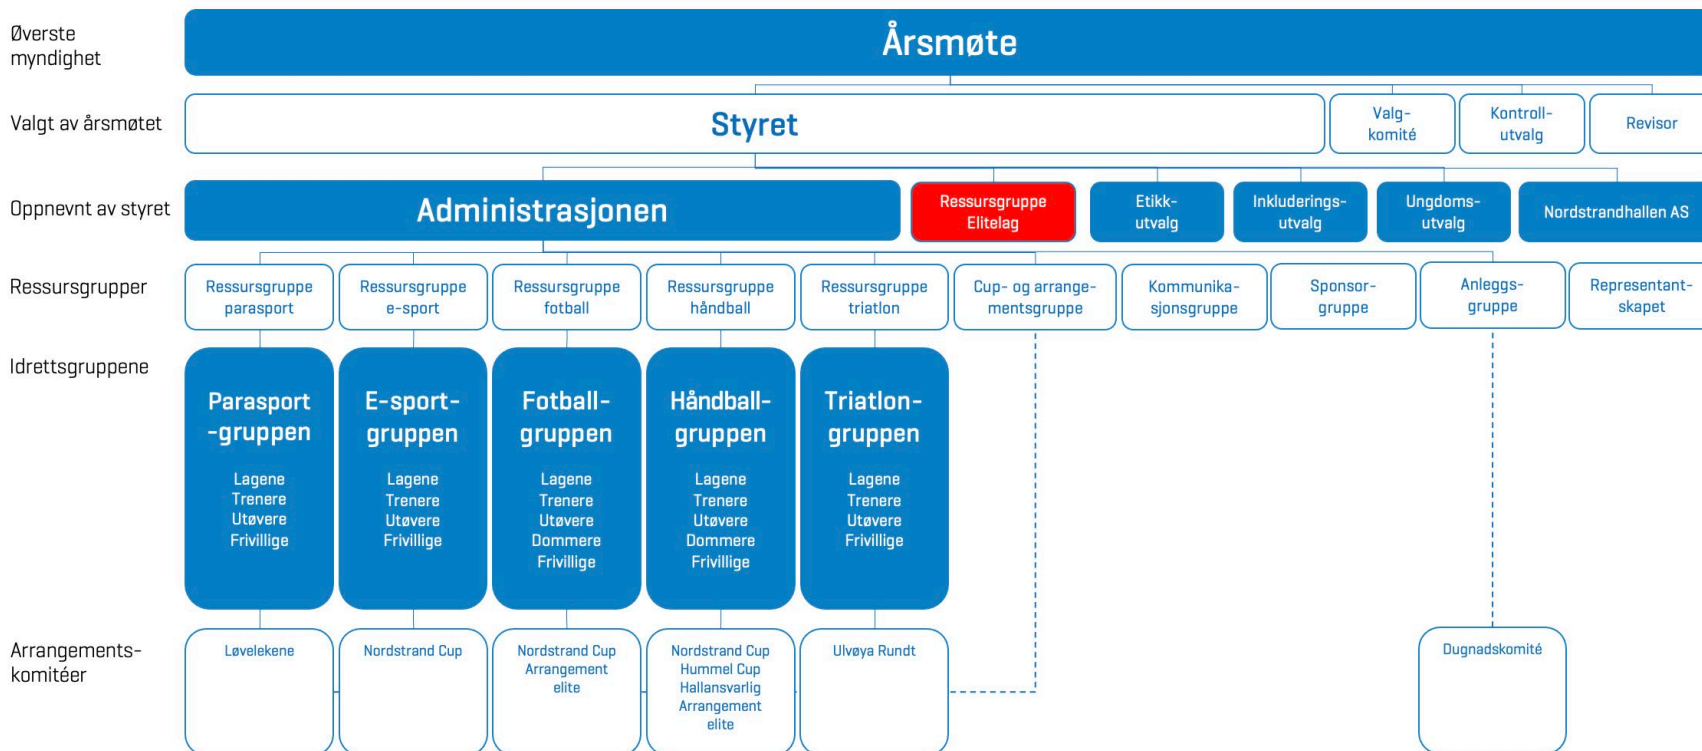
Øverste myndighet

Årsmøte

Valgt av årsmøtet

Styret

Valg-komité

Kontroll-utvalg

Revisor

Oppnevnt av styret

Administrasjonen

Ressursgruppe Elitelag

Etikk-utvalg

Inkluderings-utvalg

Ungdoms-utvalg

Nordstrandhallen AS

Ressursgrupper

Ressursgruppe parasport

Ressursgruppe e-sport

Ressursgruppe fotball

Ressursgruppe håndball

Ressursgruppe triatlon

Cup- og arrangementsgruppe

Kommunikasjonsgruppe

Sponsor-gruppe

Anleggs-gruppe

Representant-skapet

Idrettsgruppene

Parasport -gruppen
Lagene
Trenere
Utøvere
Frivillige

E-sport-gruppen
Lagene
Trenere
Utøvere
Frivillige

Fotball-gruppen
Lagene
Trenere
Utøvere
Dommere
Frivillige

Håndball-gruppen
Lagene
Trenere
Utøvere
Dommere
Frivillige

Triatlon-gruppen
Lagene
Trenere
Utøvere
Frivillige

Arrangements-komitéer

Løvelekene

Nordstrand Cup

Nordstrand Cup
Arrangement elite

Nordstrand Cup
Hummel Cup
Hallansvarlig
Arrangement elite

Ulvøya Rundt

Dugnadskomité